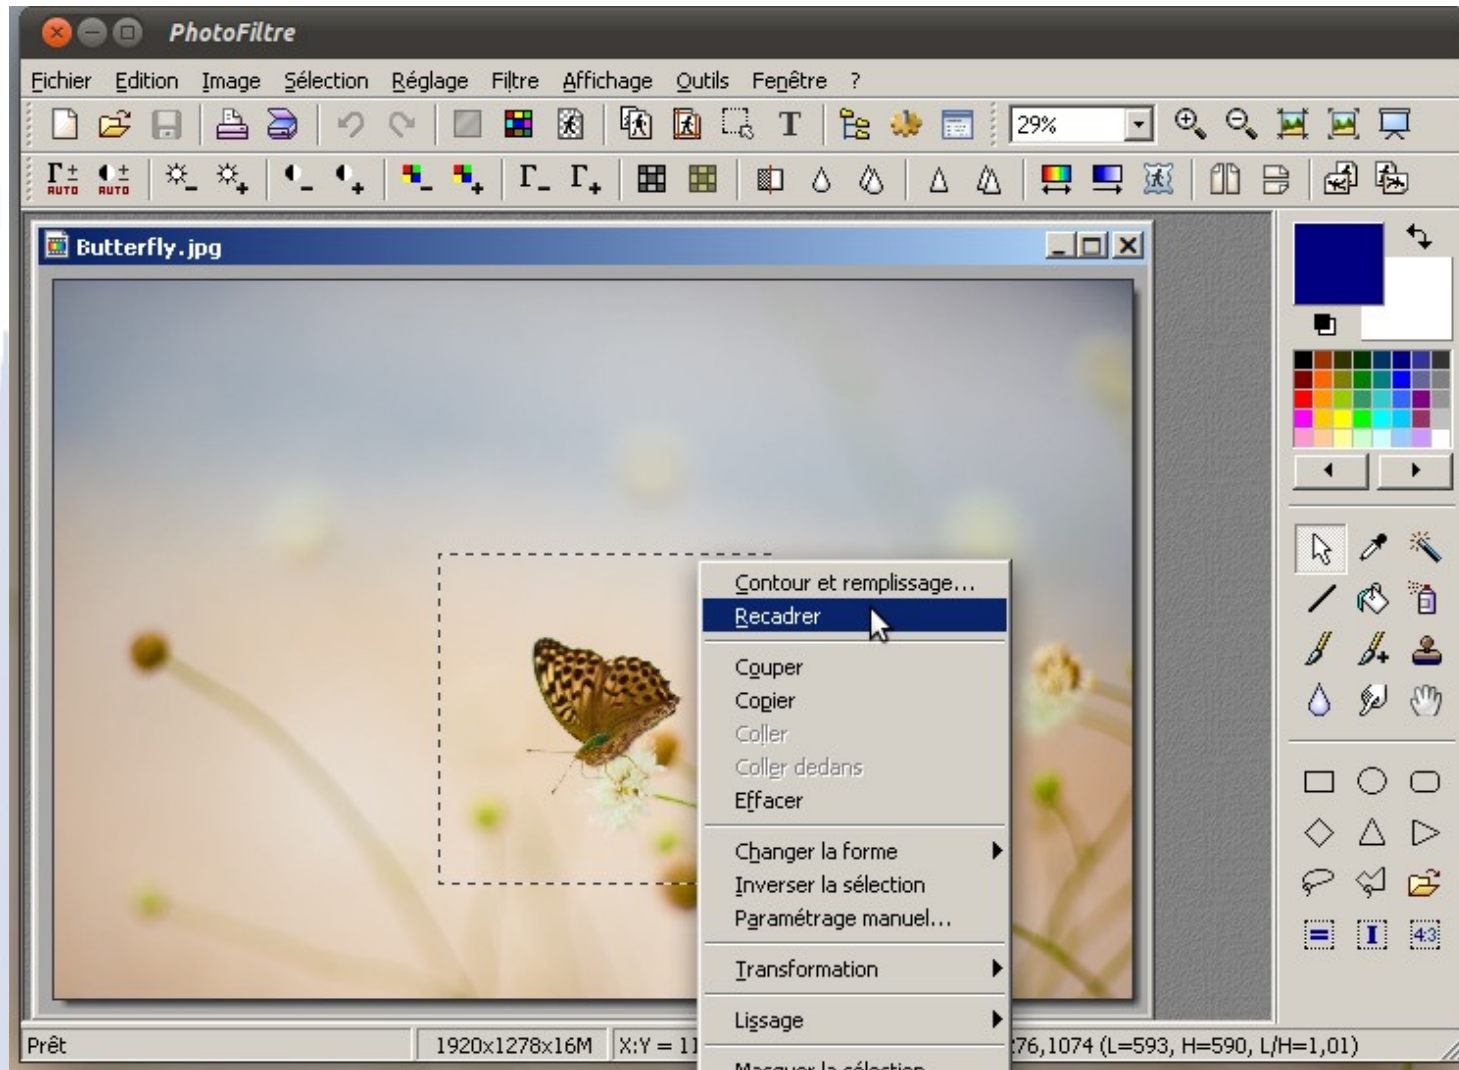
PhotoFiltre

Fichier Edition Image Sélection Réglage Filtre Affichage Outils Fenêtre ?

29%

AUTO AUTO

Butterfly.jpg

Contour et remplissage...
Recadrer
Couper
Copier
Coller
Coller dedans
Effacer
Changer la forme
Inverser la sélection
Paramétrage manuel...
Transformation
Lissage
Masquer la sélection

4:3

Prêt | 1920x1278x16M | X:Y = 1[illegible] | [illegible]76,1074 (L=593, H=590, L/H=1,01)